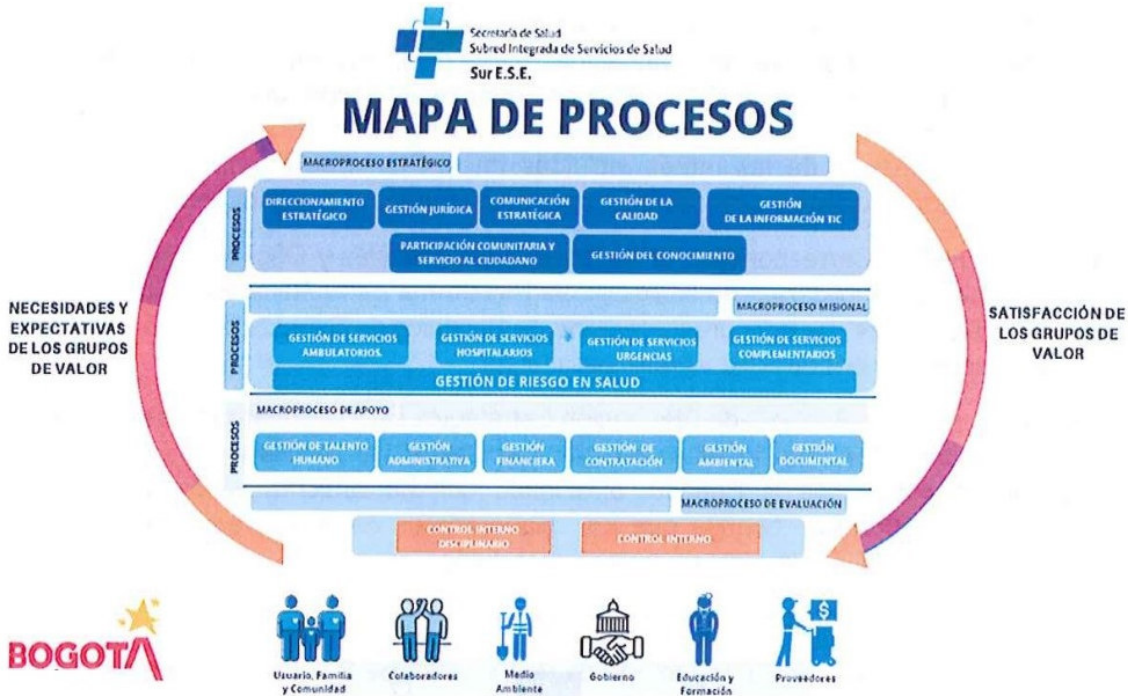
Secretaría de Salud
Subred Integrada de Servicios de Salud
Sur E.S.E.

MAPA DE PROCESOS

MACROPROCESO ESTRATÉGICO

PROCESOS

DIRECCIONAMIENTO ESTRATÉGICO

GESTIÓN JURÍDICA

COMUNICACIÓN ESTRATÉGICA

GESTIÓN DE LA CALIDAD

GESTIÓN DE LA INFORMACIÓN TIC

PARTICIPACIÓN COMUNITARIA Y SERVICIO AL CIUDADANO

GESTIÓN DEL CONOCIMIENTO

NECESIDADES Y EXPECTATIVAS DE LOS GRUPOS DE VALOR

MACROPROCESO MISIONAL

PROCESOS

GESTIÓN DE SERVICIOS AMBULATORIOS

GESTIÓN DE SERVICIOS HOSPITALARIOS

GESTIÓN DE SERVICIOS URGENCIAS

GESTIÓN DE SERVICIOS COMPLEMENTARIOS

GESTIÓN DE RIESGO EN SALUD

SATISFACCIÓN DE LOS GRUPOS DE VALOR

MACROPROCESO DE APOYO

PROCESOS

GESTIÓN DE TALENTO HUMANO

GESTIÓN ADMINISTRATIVA

GESTIÓN FINANCIERA

GESTIÓN DE CONTRATACIÓN

GESTIÓN AMBIENTAL

GESTIÓN DOCUMENTAL

MACROPROCESO DE EVALUACIÓN

CONTROL INTERNO DISCIPLINARIO

CONTROL INTERNO

BOGOTA

Usuario, Familia y Comunidad

Colaboradores

Medio Ambiente

Gobierno

Educación y Formación

Proveedores